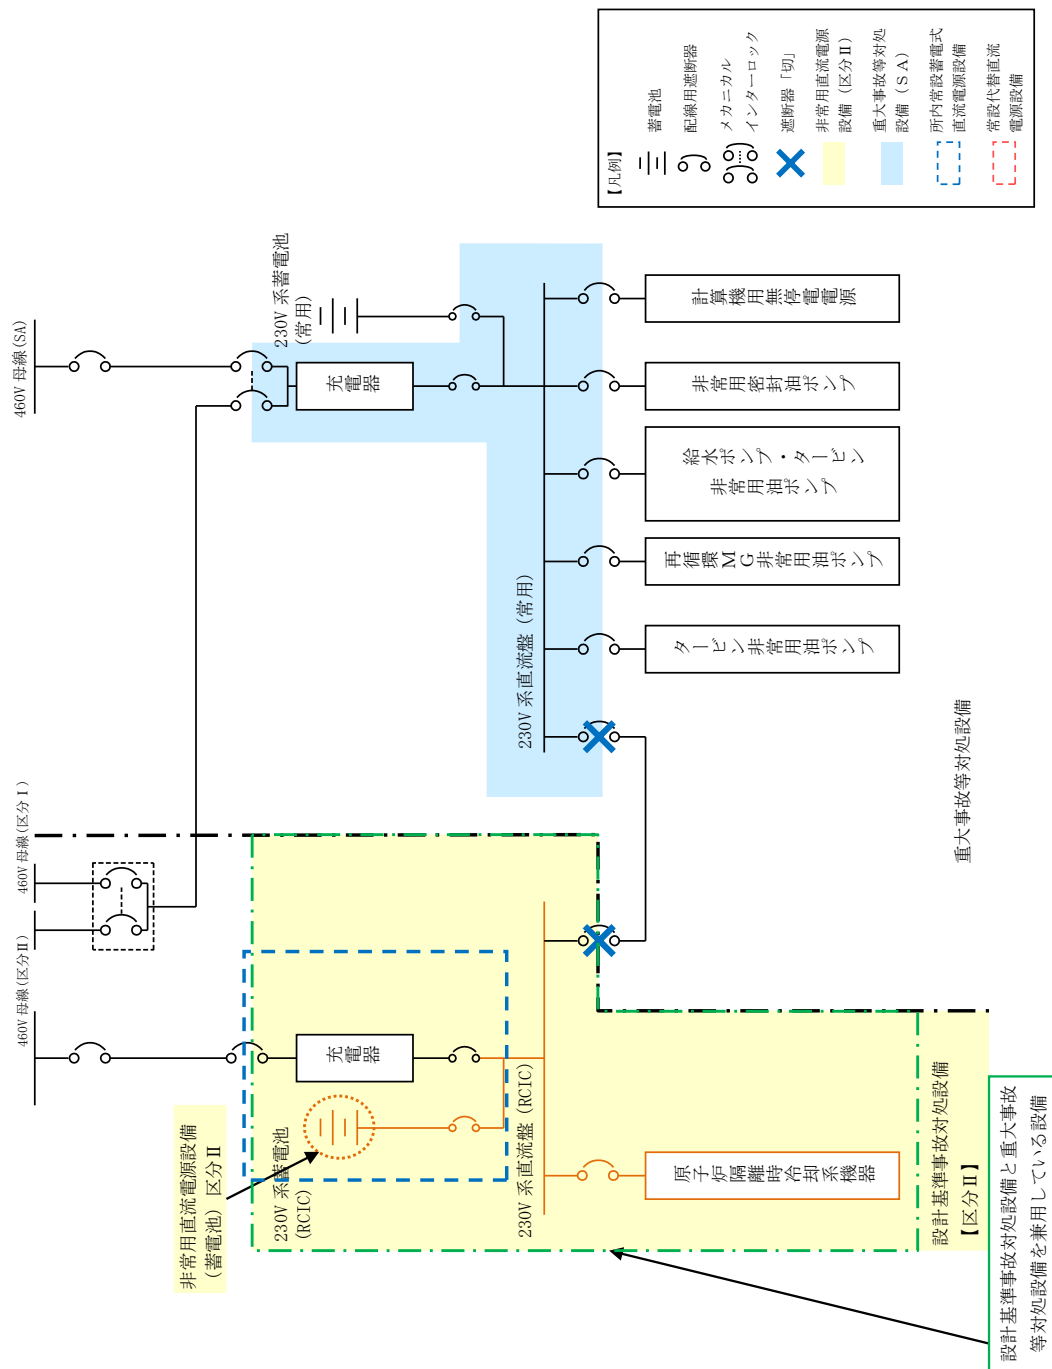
【凡例】
蓄電池
配線用遮断器
メカニカル インターロック
遮断器「切」
非常用直流電源設備（区分Ⅱ）
重大事故等対処設備（SA）
所内常設蓄電式直流電源設備
常設代替直流電源設備

460V 母線(SA)
230V 系蓄電池（常用）
充電器
計算機用無停電電源
非常用密封油ポンプ
給水ポンプ・タービン非常用油ポンプ
再循環MG非常用油ポンプ
タービン非常用油ポンプ
230V 系直流盤（常用）
重大事故等対処設備

460V 母線(区分Ⅰ)
460V 母線(区分Ⅱ)
充電器
230V 系蓄電池（RCIC）
230V 系直流盤（RCIC）
原子炉隔離時冷却系機器
設計基準事故対処設備【区分Ⅱ】
非常用直流電源設備（蓄電池）区分Ⅱ
設計基準事故対処設備と重大事故等対処設備を兼用している設備